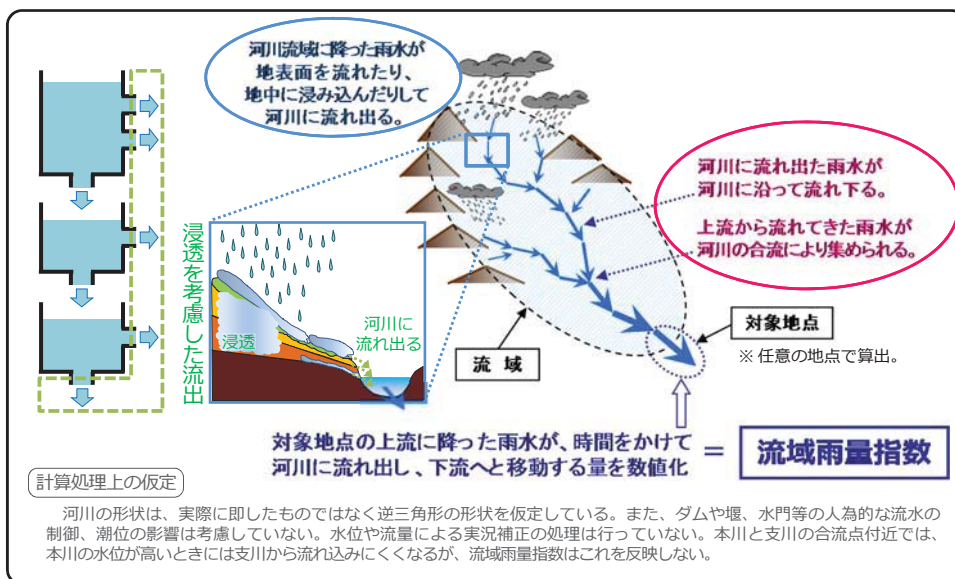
河川流域に降った雨水が地表面を流れたり、地中に浸み込んだりして河川に流れ出る。

浸透を考慮した流出

浸透

河川に流れ出る

河川に流れ出た雨水が河川に沿って流れ下る。

上流から流れてきた雨水が河川の合流により集められる。

対象地点

※ 任意の地点で算出。

流 域

対象地点の上流に降った雨水が、時間をかけて河川に流れ出し、下流へと移動する量を数値化 ＝ 流域雨量指数

計算処理上の仮定

河川の形状は、実際に即したものではなく逆三角形の形状を仮定している。また、ダムや堰、水門等の人為的な流水の制御、潮位の影響は考慮していない。水位や流量による実況補正の処理は行っていない。本川と支川の合流点付近では、本川の水位が高いときには支川から流れ込みにくくなるが、流域雨量指数はこれを反映しない。